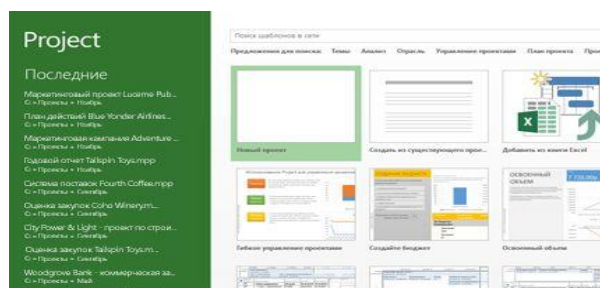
Project

Последние

Маркетинговый проект Luceme Pub...
C: » Проекты » Ноябрь

План действий Blue Yonder Airlines...
C: » Проекты » Ноябрь

Маркетинговая кампания Adventure...
C: » Проекты » Ноябрь

Годовой отчет Tailspin Toys.mpp
C: » Проекты » Ноябрь

Система поставок Fourth Coffee.mpp
C: » Проекты » Ноябрь

Оценка закупок Coho Winerym...
C: » Проекты » Сентябрь

City Power & Light - проект по про...
C: » Проекты » Ноябрь

Оценка закупок Tailspin Toys.m...
C: » Проекты » Сентябрь

Woodgrove Bank - коммерческая за...
C: » Проекты » Май

Поиск шаблонов в сети

Предложения для поиска: Темы Анализ Отрасль Управление проектами План проекта Прог

Новый проект

Создать из существующего про...

Добавить из книги Excel

Гибкое управление проектами

Создание бюджет

Освоенный объем

ОСВОЕННЫЙ ОБЪЕМ